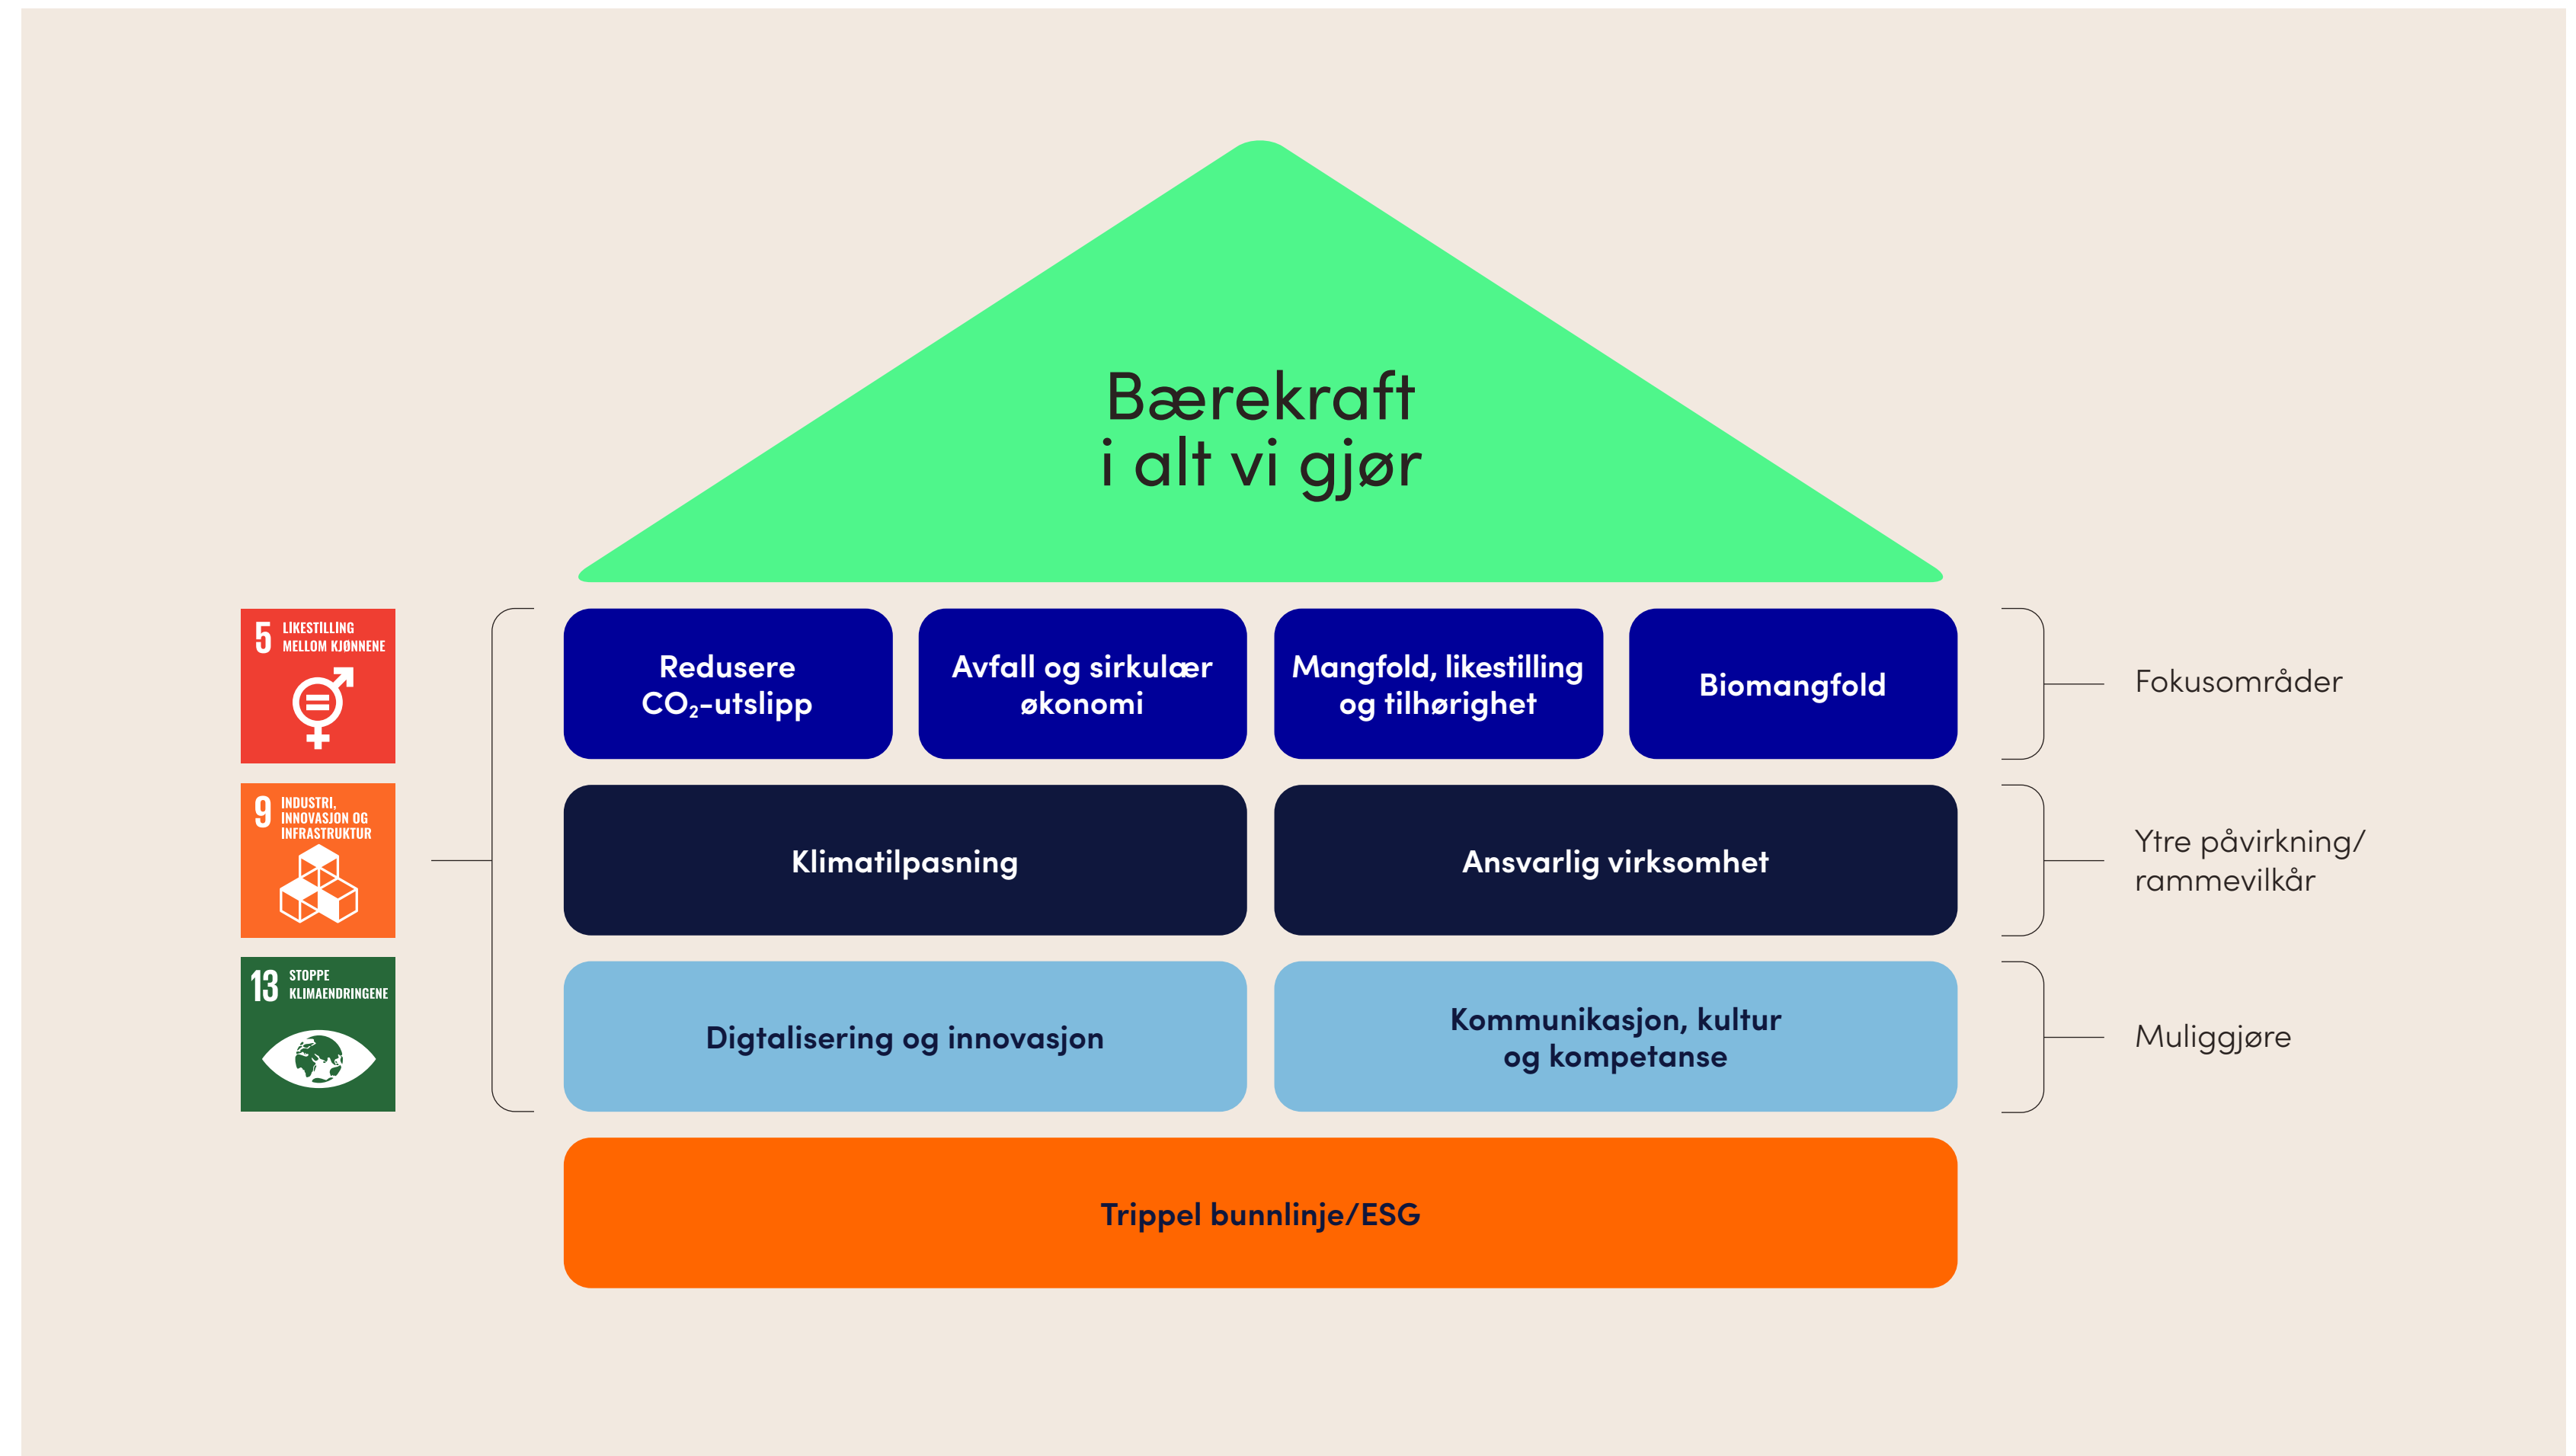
Bærekraft
i alt vi gjør

5 LIKESTILLING MELLOM KJØNNENE

9 INDUSTRI, INNOVASJON OG INFRASTRUKTUR

13 STOPPE KLIMAENDRINGENE

Redusere $CO_2$-utslipp

Avfall og sirkulær økonomi

Mangfold, likestilling og tilhørighet

Biomangfold

Fokusområder

Klimatilpasning

Ansvarlig virksomhet

Ytre påvirkning/ rammevilkår

Digtalisering og innovasjon

Kommunikasjon, kultur og kompetanse

Muliggjøre

Trippel bunnlinje/ESG